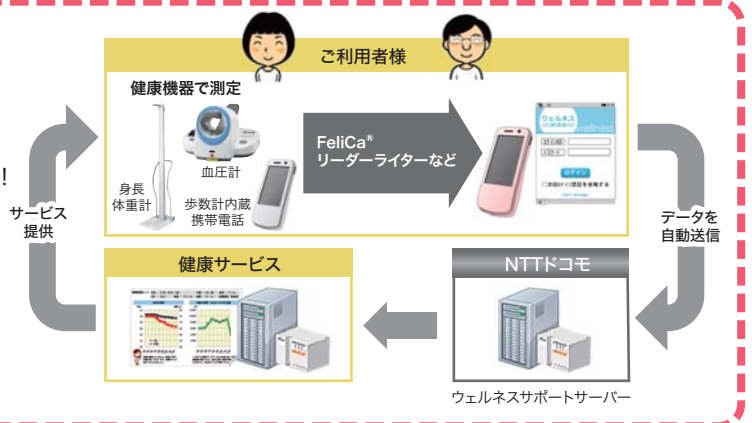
ご利用者様

健康機器で測定

身長
体重計

血圧計

歩数計内蔵
携帯電話

FeliCa®
リーダーライターなど

ウェルネス

wellness

ログイン

データを
自動送信

NTTドコモ

ウェルネスサポートサーバー

健康サービス

サービス
提供

!